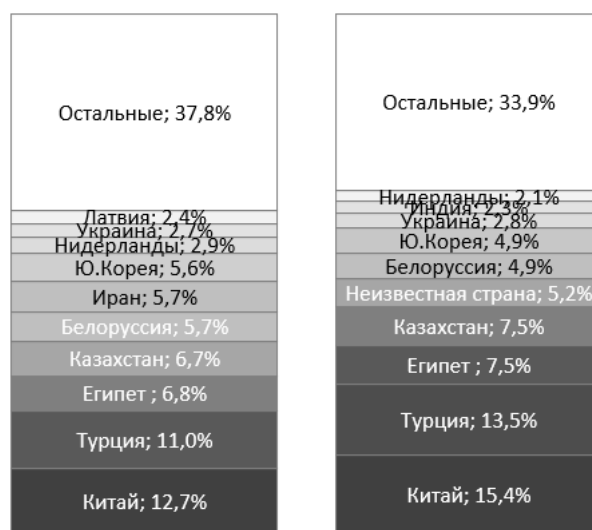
Остальные; 37,8%

Латвия; 2,4%
Украина; 2,7%
Нидерланды; 2,9%
Ю.Корея; 5,6%
Иран; 5,7%
Белоруссия; 5,7%
Казахстан; 6,7%
Египет ; 6,8%
Турция; 11,0%
Китай; 12,7%

Остальные; 33,9%

Нидерланды; 2,1%
Индия; 2,3%
Украина; 2,8%
Ю.Корея; 4,9%
Белоруссия; 4,9%
Неизвестная страна; 5,2%
Казахстан; 7,5%
Египет ; 7,5%
Турция; 13,5%
Китай; 15,4%